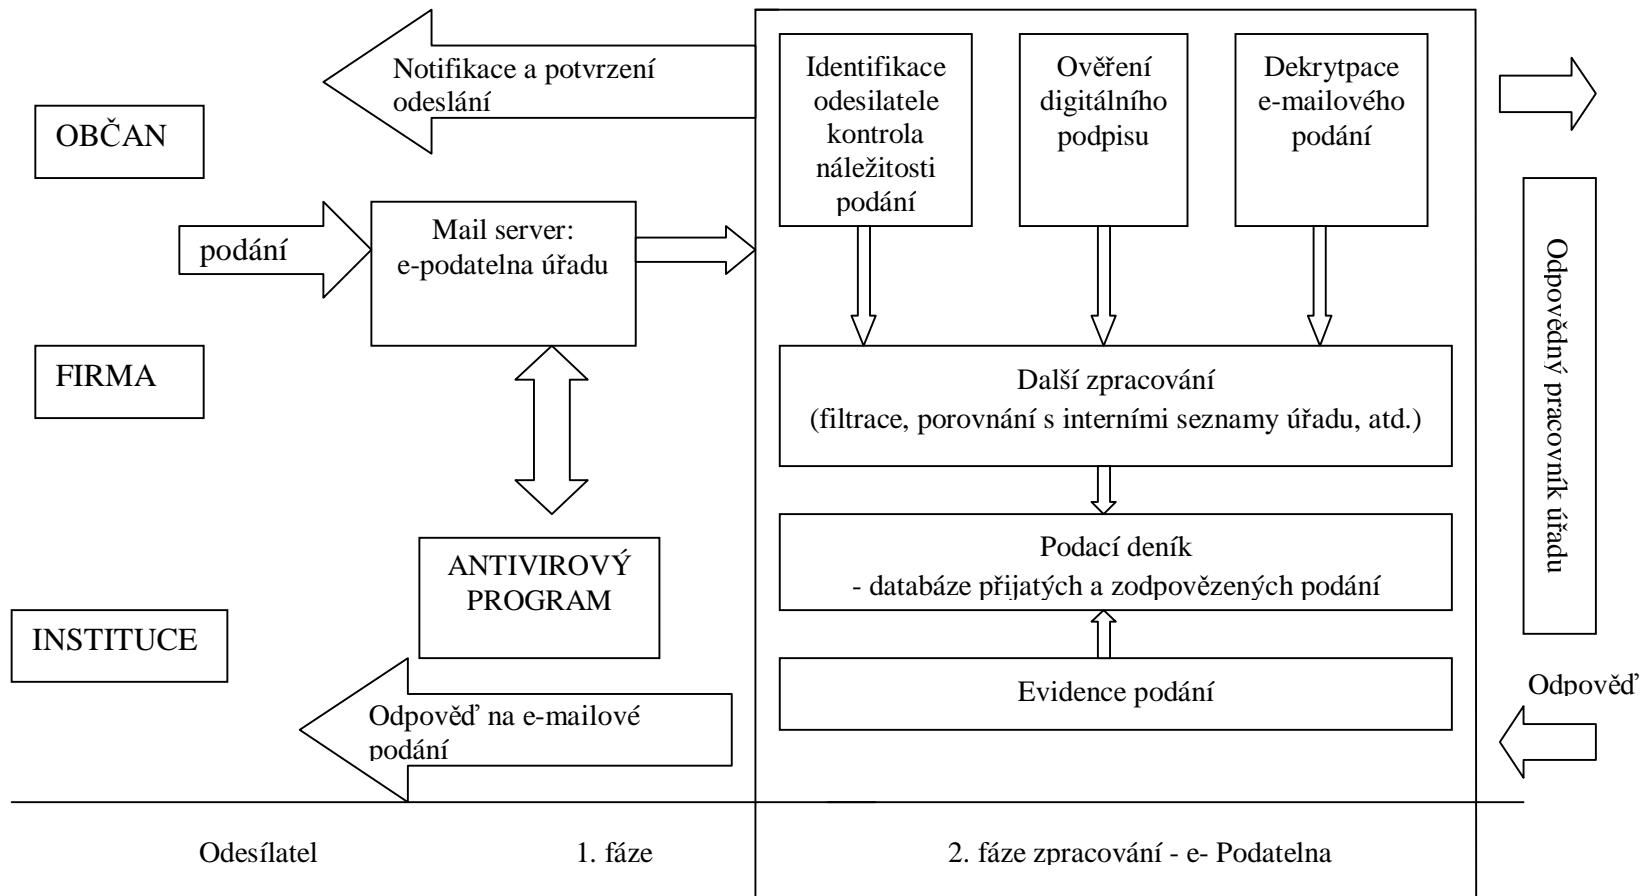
Notifikace a potvrzení odeslání

OBČAN

podání

Mail server: e-podatelna úřadu

FIRMA

ANTIVIROVÝ PROGRAM

INSTITUCE

Odpověď na e-mailové podání

Identifikace odesilatele kontrola náležitosti podání

Ověření digitálního podpisu

Dekrytpace e-mailového podání

Další zpracování (filtrace, porovnání s interními seznamy úřadu, atd.)

Podací deník - databáze přijatých a zodpovězených podání

Evidence podání

Odpovědný pracovník úřadu

Odpověď

Odesílatel

1. fáze

2. fáze zpracování - e- Podatelna